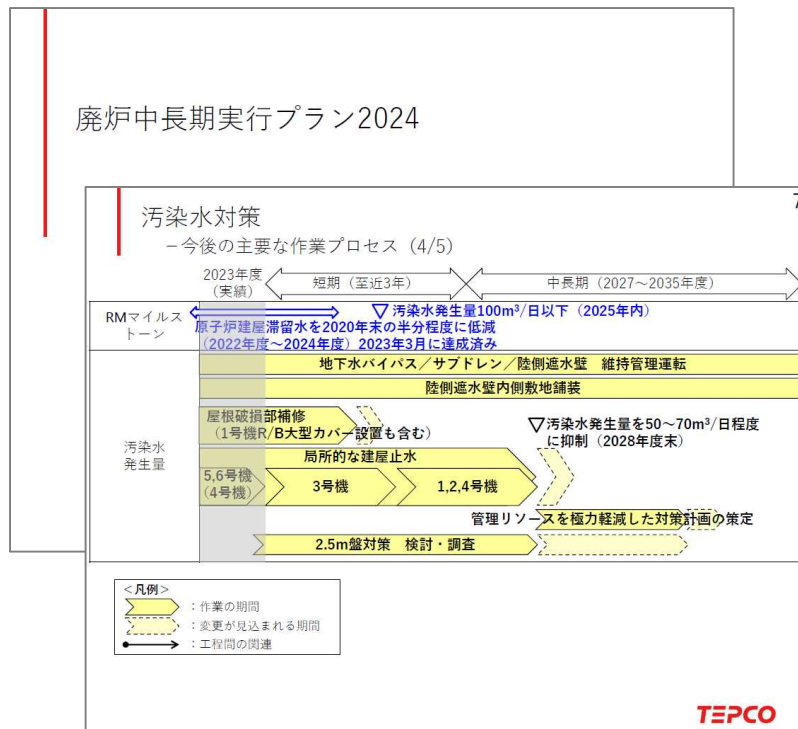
廃炉中長期実行プラン2024

汚染水対策
－今後の主要な作業プロセス（4/5）

2023年度（実績）
短期（至近3年）
中長期（2027～2035年度）

RMマイルストーン
▽ 汚染水発生量100m³/日以下（2025年内）
原子炉建屋滞留水を2020年末の半分程度に低減（2022年度～2024年度）2023年3月に達成済み

汚染水発生量
地下水バイパス／サブドレン／陸側遮水壁　維持管理運転
陸側遮水壁内側敷地舗装
屋根破損部補修（1号機R/B大型カバー設置も含む）
▽ 汚染水発生量を50～70m³/日程度に抑制（2028年度末）
局所的な建屋止水
5,6号機（4号機）
3号機
1,2,4号機
管理リソースを極力軽減した対策計画の策定
2.5m盤対策　検討・調査

＜凡例＞
：作業の期間
：変更が見込まれる期間
：工程間の関連

TEPCO